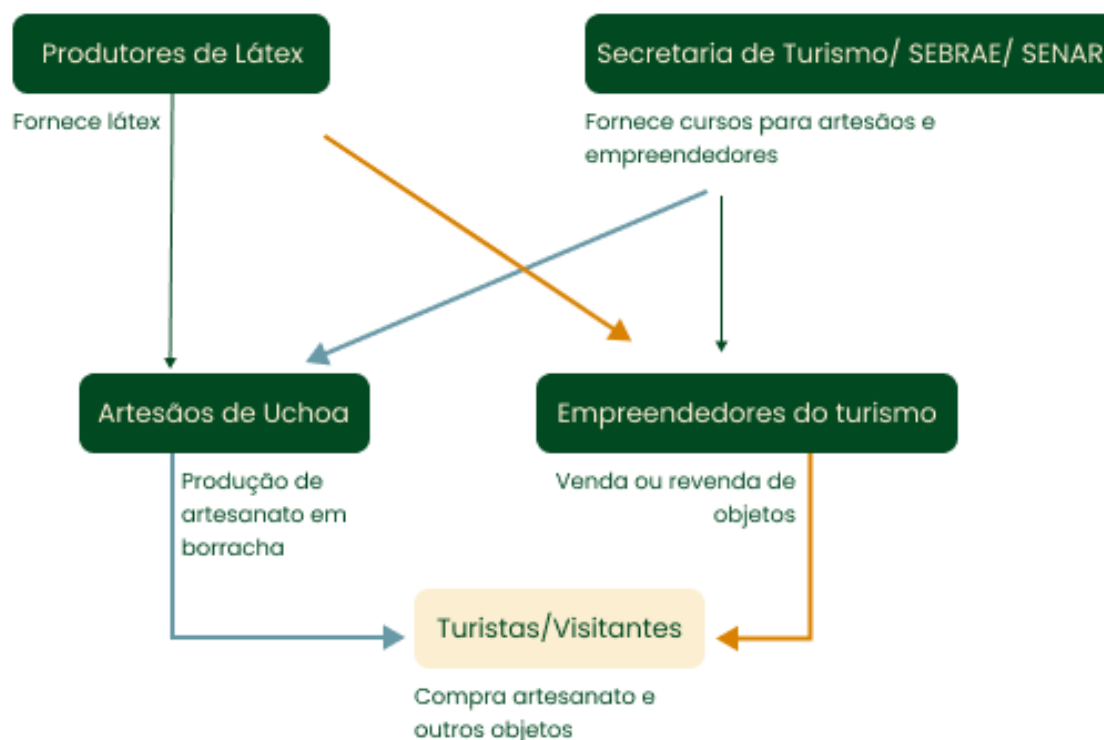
Produtores de Látex

Secretaria de Turismo/ SEBRAE/ SENAR

Fornece látex

Fornece cursos para artesãos e empreendedores

Artesãos de Uchoa

Empreendedores do turismo

Produção de artesanato em borracha

Venda ou revenda de objetos

Turistas/Visitantes

Compra artesanato e outros objetos